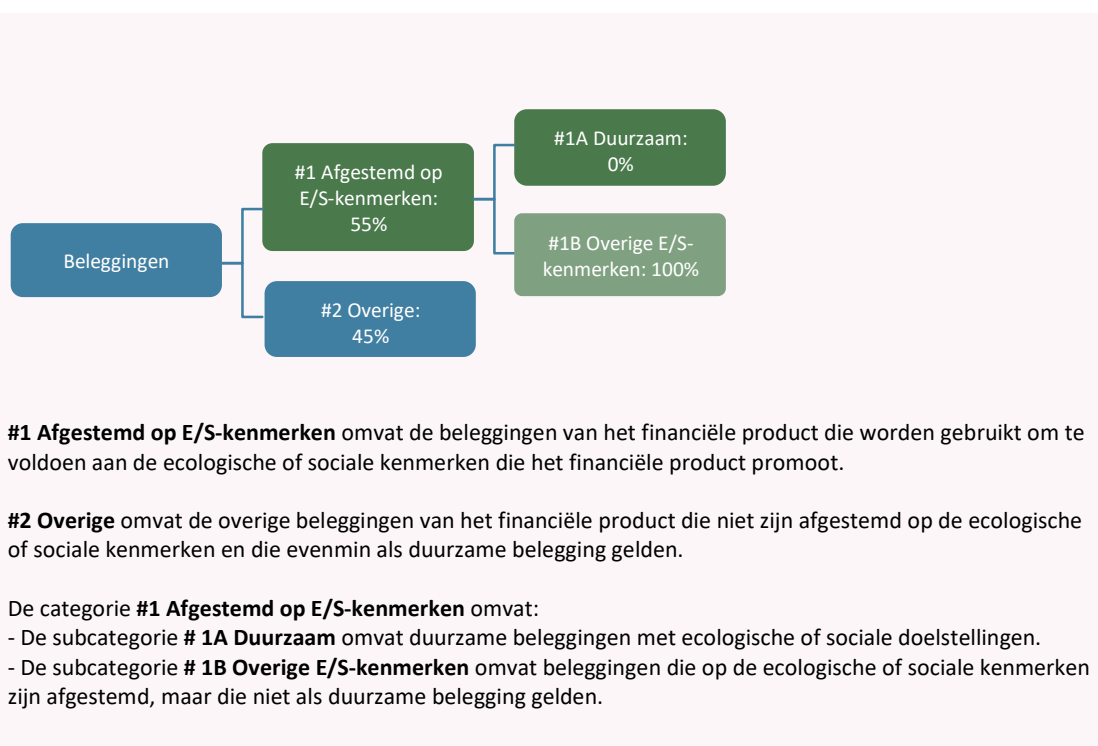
Beleggingen

#1 Afgestemd op E/S-kenmerken: 55%

#2 Overige: 45%

#1A Duurzaam: 0%

#1B Overige E/S-kenmerken: 100%

**#1 Afgestemd op E/S-kenmerken** omvat de beleggingen van het financiële product die worden gebruikt om te voldoen aan de ecologische of sociale kenmerken die het financiële product promoot.

**#2 Overige** omvat de overige beleggingen van het financiële product die niet zijn afgestemd op de ecologische of sociale kenmerken en die evenmin als duurzame belegging gelden.

De categorie **#1 Afgestemd op E/S-kenmerken** omvat:
- De subcategorie **# 1A Duurzaam** omvat duurzame beleggingen met ecologische of sociale doelstellingen.
- De subcategorie **# 1B Overige E/S-kenmerken** omvat beleggingen die op de ecologische of sociale kenmerken zijn afgestemd, maar die niet als duurzame belegging gelden.